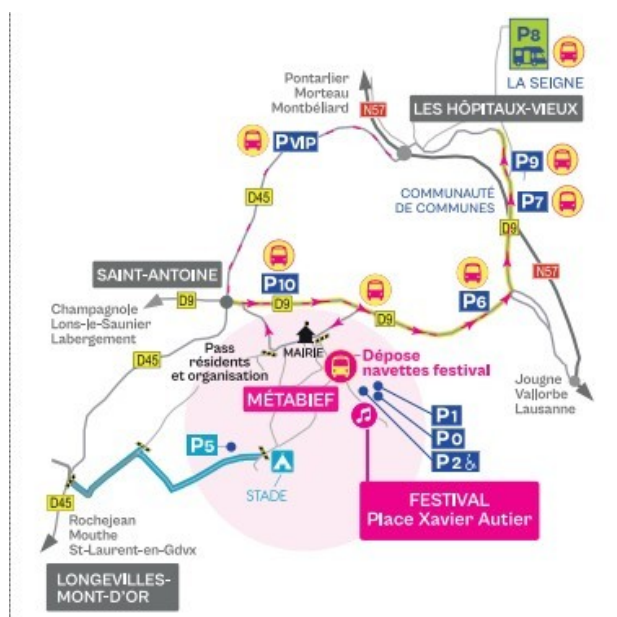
P8
LA SEIGNE
Pontarlier
Morteau
Montbéliard
N57
LES HÔPITAUX-VIEUX
PVIP
P9
COMMUNAUTÉ DE COMMUNES
P7
D45
D9
SAINT-ANTOINE
P10
P6
N57
D9
Champagnole
Lons-le-Saunier
Labergement
D9
D9
D45
Pass résidents et organisation
MAIRIE
Dépose navettes festival
Jougne
Vallorbe
Lausanne
MÉTABIEF
P1
P0
P2
P5
STADE
D45
Rochejean
Mouthe
St-Laurent-en-Gdvx
FESTIVAL
Place Xavier Autier
LONGEVILLES-MONT-D'OR